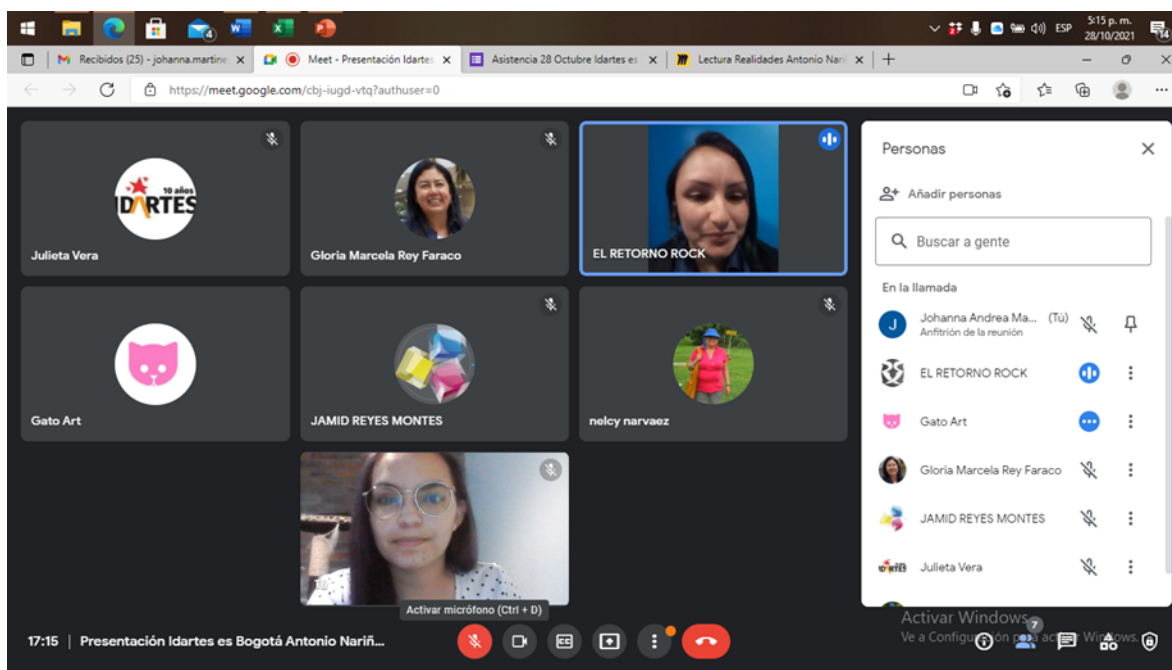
5:15 p. m.
28/10/2021
ESP
14

Recibidos (25) - johanna.martine
Meet - Presentación Idartes
Asistencia 28 Octubre Idartes es
Lectura Realidades Antonio Nari

https://meet.google.com/cbj-iugd-vtq?authuser=0

10 años
IDARTES
Julieta Vera
Gloria Marcela Rey Faraco
EL RETORNO ROCK
Gato Art
JAMID REYES MONTES
nelcy narvaez

Personas
Añadir personas
Buscar a gente
En la llamada
Johanna Andrea Ma... (Tú)
Anfitrión de la reunión
EL RETORNO ROCK
Gato Art
Gloria Marcela Rey Faraco
JAMID REYES MONTES
Julieta Vera

Activar micrófono (Ctrl + D)
17:15 | Presentación Idartes es Bogotá Antonio Nariñ...
7
Activar Windows
Ve a Configuración para activar Windows.